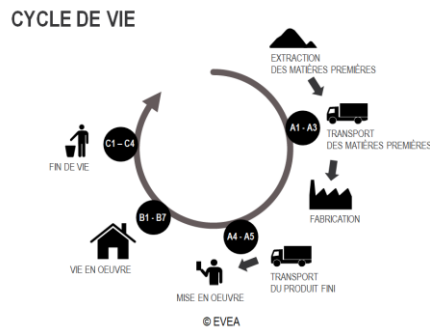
CYCLE DE VIE

EXTRACTION DES MATIÈRES PREMIÈRES

A1 - A3

TRANSPORT DES MATIÈRES PREMIÈRES

FABRICATION

TRANSPORT DU PRODUIT FINI

A4 - A5

MISE EN OEUVRE

B1 - B7

VIE EN OEUVRE

C1 – C4

FIN DE VIE

© EVEA